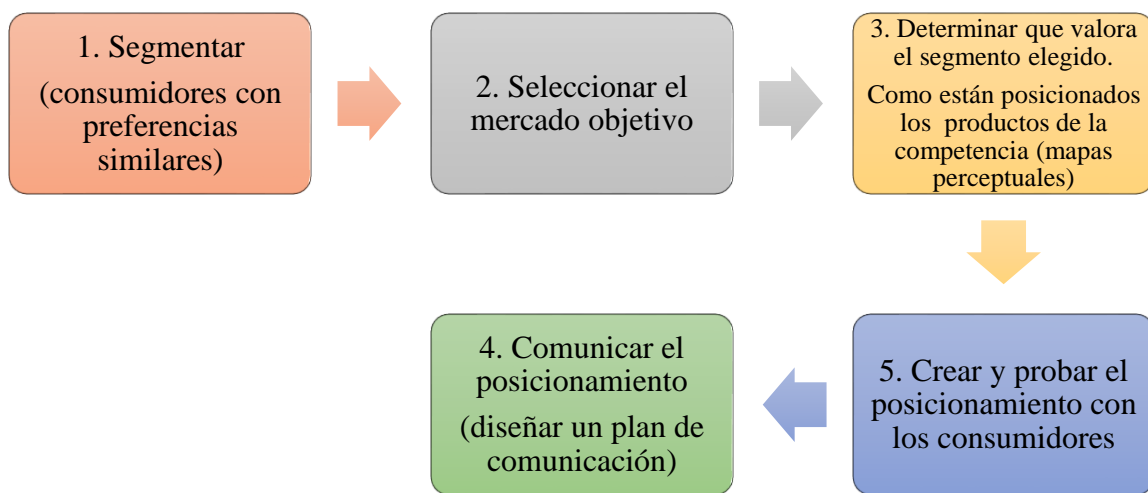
1. Segmentar

(consumidores con preferencias similares)

2. Seleccionar el mercado objetivo

3. Determinar que valora el segmento elegido.

Como están posicionados los productos de la competencia (mapas perceptuales)

5. Crear y probar el posicionamiento con los consumidores

4. Comunicar el posicionamiento

(diseñar un plan de comunicación)